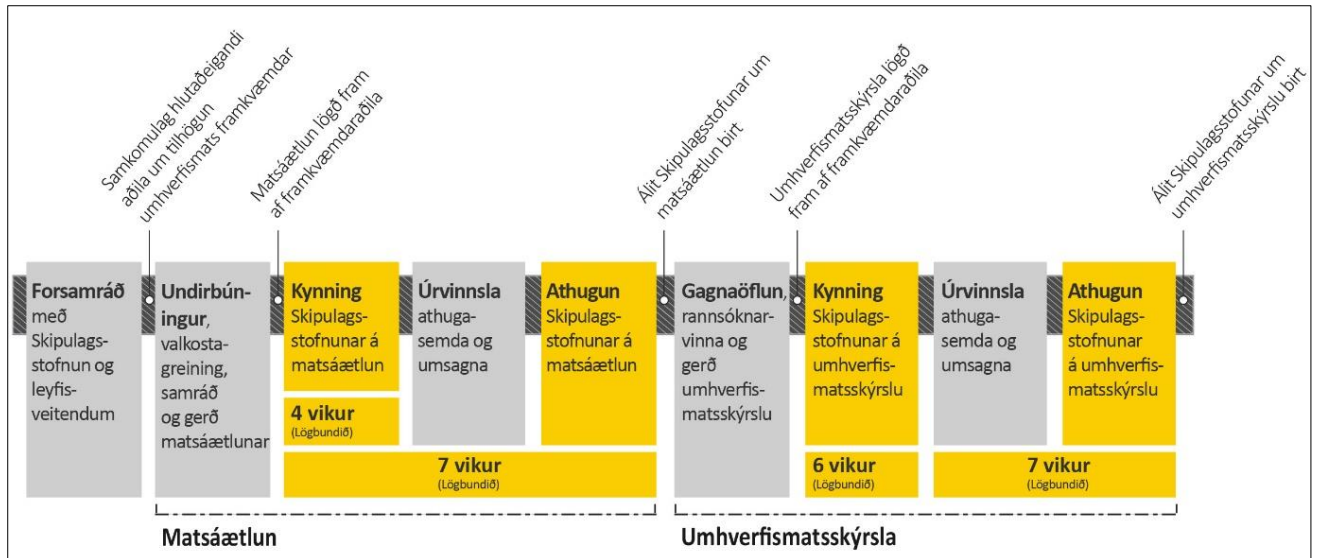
Samkomulag hlutaðeigandi aðila um tilhögun umhverfismats framkvæmdar

Matsáætlun lögð fram af framkvæmdaraðila

Álit Skipulagsstofnunar um matsáætlun birt

Umhverfismatsskýrsla lögð fram af framkvæmdaraðila

Álit Skipulagsstofnunar um umhverfismatsskýrslu birt

**Forsamráð** með Skipulagsstofnun og leyfisveitendum

**Undirbúningur**, valkostagreining, samráð og gerð matsáætlunar

**Kynning** Skipulagsstofnunar á matsáætlun

**4 vikur** (Lögbundið)

**Úrvinnsla** athugasemda og umsagna

**Athugun** Skipulagsstofnunar á matsáætlun

**7 vikur** (Lögbundið)

**Gagnaöflun**, rannsóknarvinna og gerð umhverfismatsskýrslu

**Kynning** Skipulagsstofnunar á umhverfismatsskýrslu

**6 vikur** (Lögbundið)

**Úrvinnsla** athugasemda og umsagna

**Athugun** Skipulagsstofnunar á umhverfismatsskýrslu

**7 vikur** (Lögbundið)

**Matsáætlun**

**Umhverfismatsskýrsla**